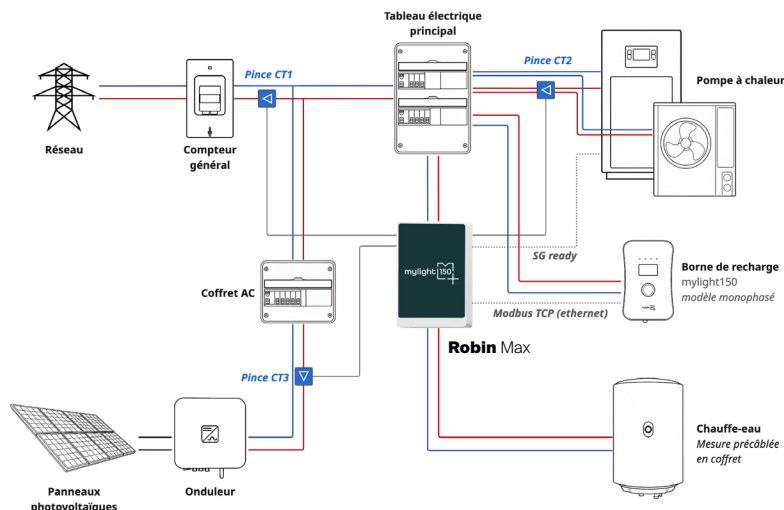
Tableau électrique principal

Pince CT1

Pince CT2

Pompe à chaleur

Réseau

Compteur général

mylight150

SG ready

Borne de recharge
mylight150
modèle monophasé

Coffret AC

Modbus TCP (ethernet)

Robin Max

Pince CT3

Chauffe-eau
Mesure précâblée en coffret

Panneaux photovoltaïques

Onduleur